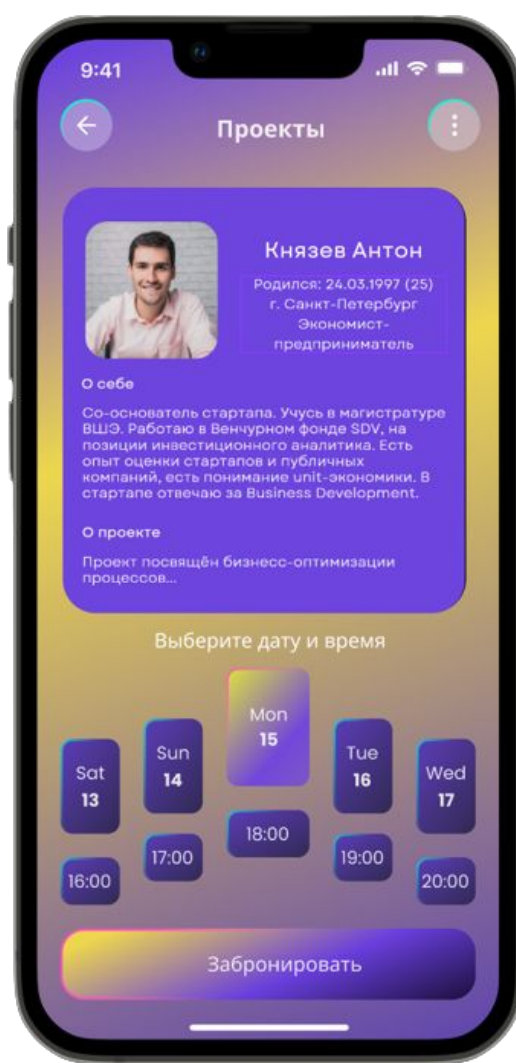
9:41

Проекты

Князев Антон

Родился: 24.03.1997 (25)
г. Санкт-Петербург
Экономист-предприниматель

О себе

Со-основатель стартапа. Учусь в магистратуре ВШЭ. Работаю в Венчурном фонде SDV, на позиции инвестиционного аналитика. Есть опыт оценки стартапов и публичных компаний, есть понимание unit-экономики. В стартапе отвечаю за Business Development.

О проекте

Проект посвящён бизнесс-оптимизации процессов...

Выберите дату и время

Sat 13
Sun 14
Mon 15
Tue 16
Wed 17

16:00
17:00
18:00
19:00
20:00

Забронировать